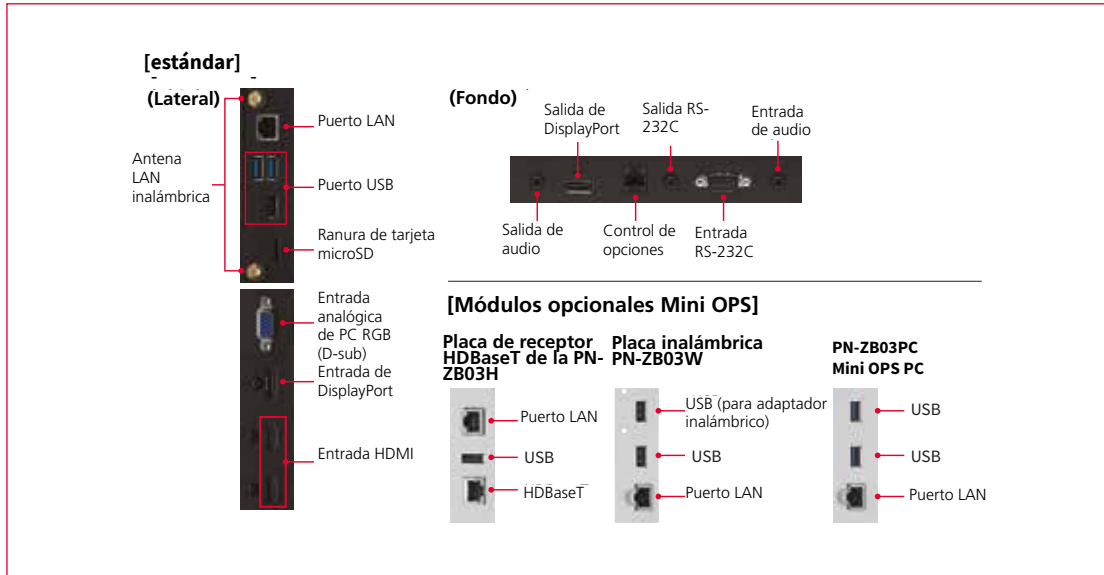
[estándar]

(Lateral)

Antena LAN inalámbrica

Puerto LAN

Puerto USB

Ranura de tarjeta microSD

Entrada analógica de PC RGB (D-sub)

Entrada de DisplayPort

Entrada HDMI

(Fondo)

Salida de DisplayPort

Salida RS-232C

Entrada de audio

Salida de audio

Control de opciones

Entrada RS-232C

[Módulos opcionales Mini OPS]

Placa de receptor HDBaseT de la PN-ZB03H

Puerto LAN

USB

HDBaseT

Placa inalámbrica PN-ZB03W

USB (para adaptador inalámbrico)

USB

Puerto LAN

PN-ZB03PC Mini OPS PC

USB

USB

Puerto LAN